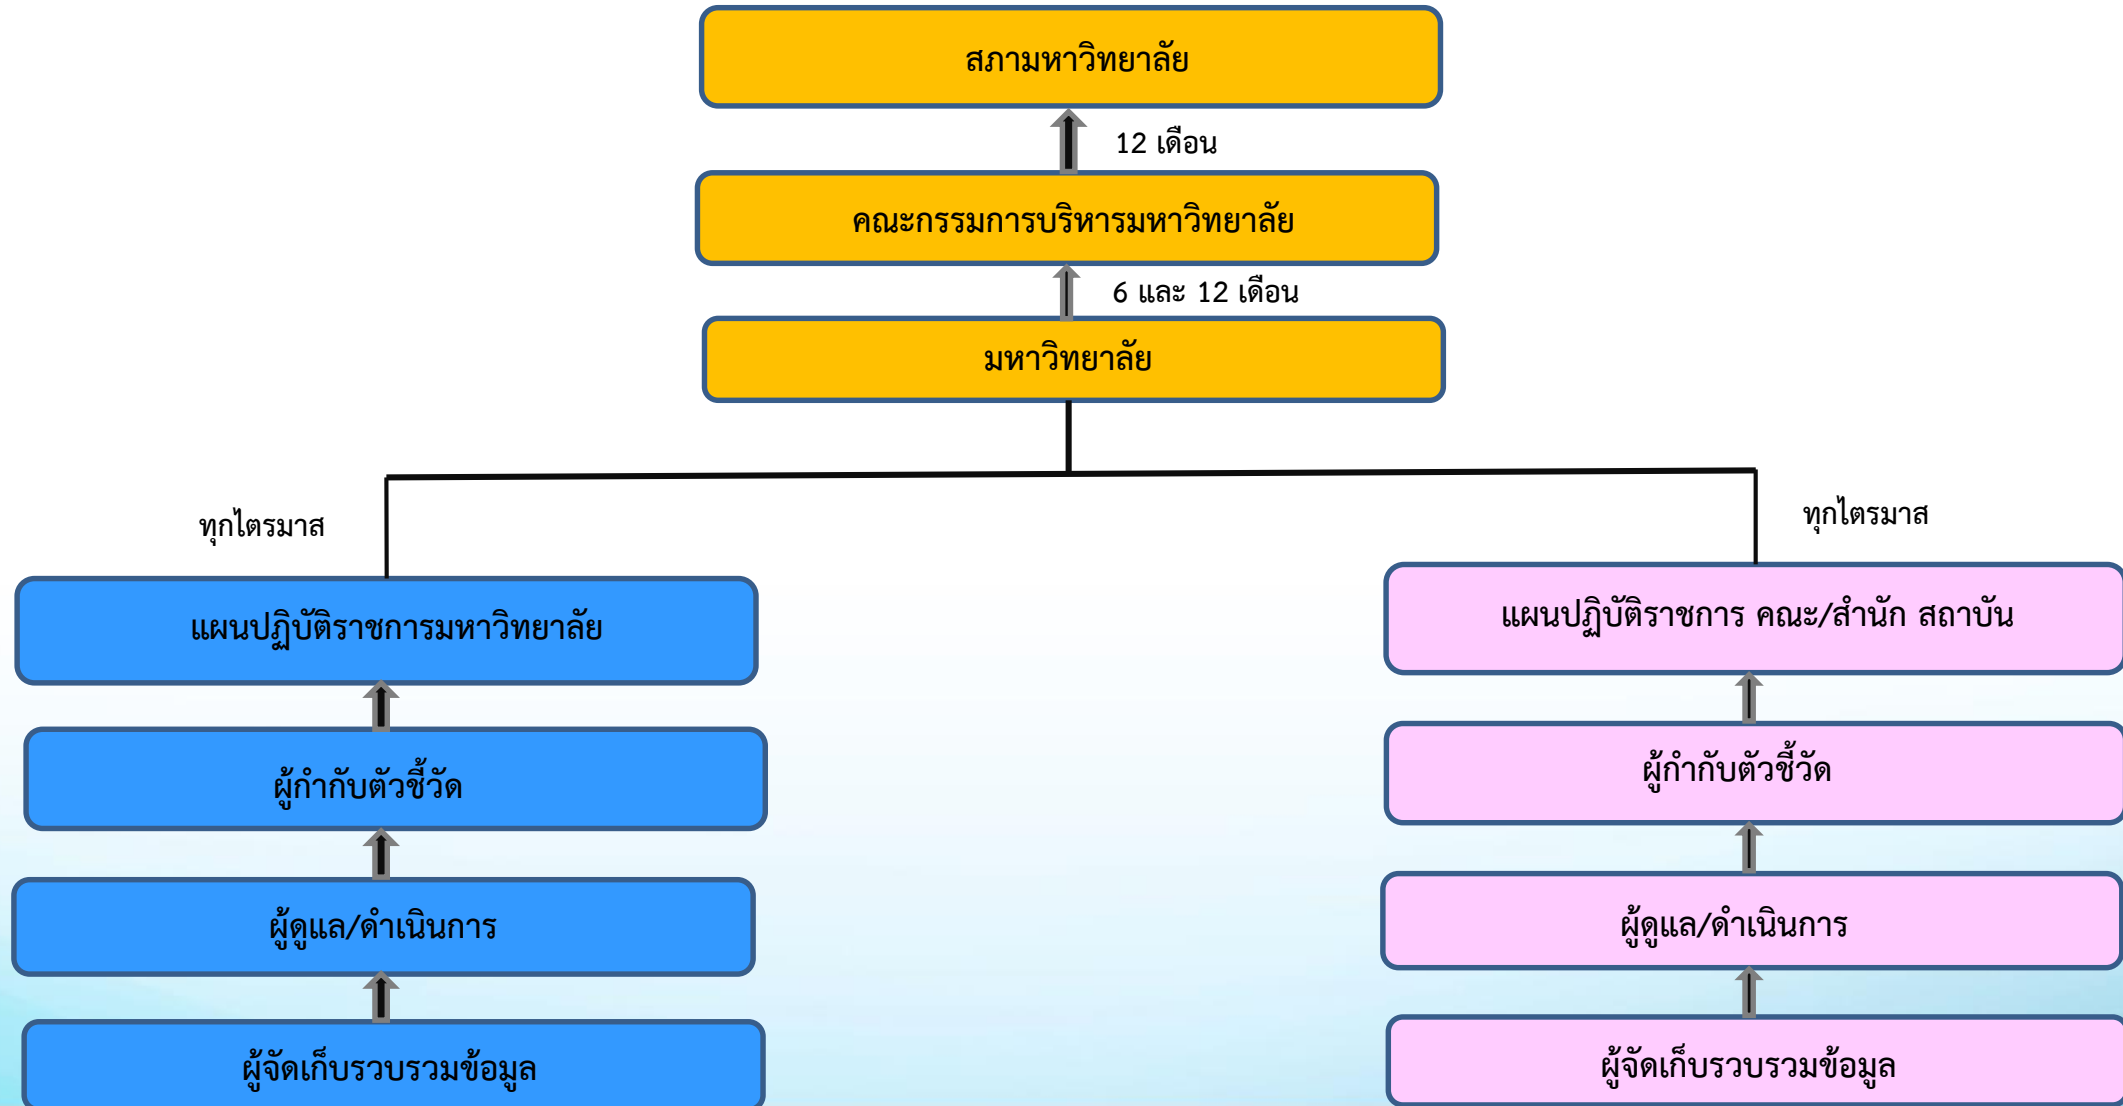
สภามหาวิทยาลัย

12 เดือน

คณะกรรมการบริหารมหาวิทยาลัย

6 และ 12 เดือน

มหาวิทยาลัย

ทุกไตรมาส

แผนปฏิบัติราชการมหาวิทยาลัย

ผู้กำกับตัวชี้วัด

ผู้ดูแล/ดำเนินการ

ผู้จัดเก็บรวบรวมข้อมูล

ทุกไตรมาส

แผนปฏิบัติราชการ คณะ/สำนัก สถาบัน

ผู้กำกับตัวชี้วัด

ผู้ดูแล/ดำเนินการ

ผู้จัดเก็บรวบรวมข้อมูล